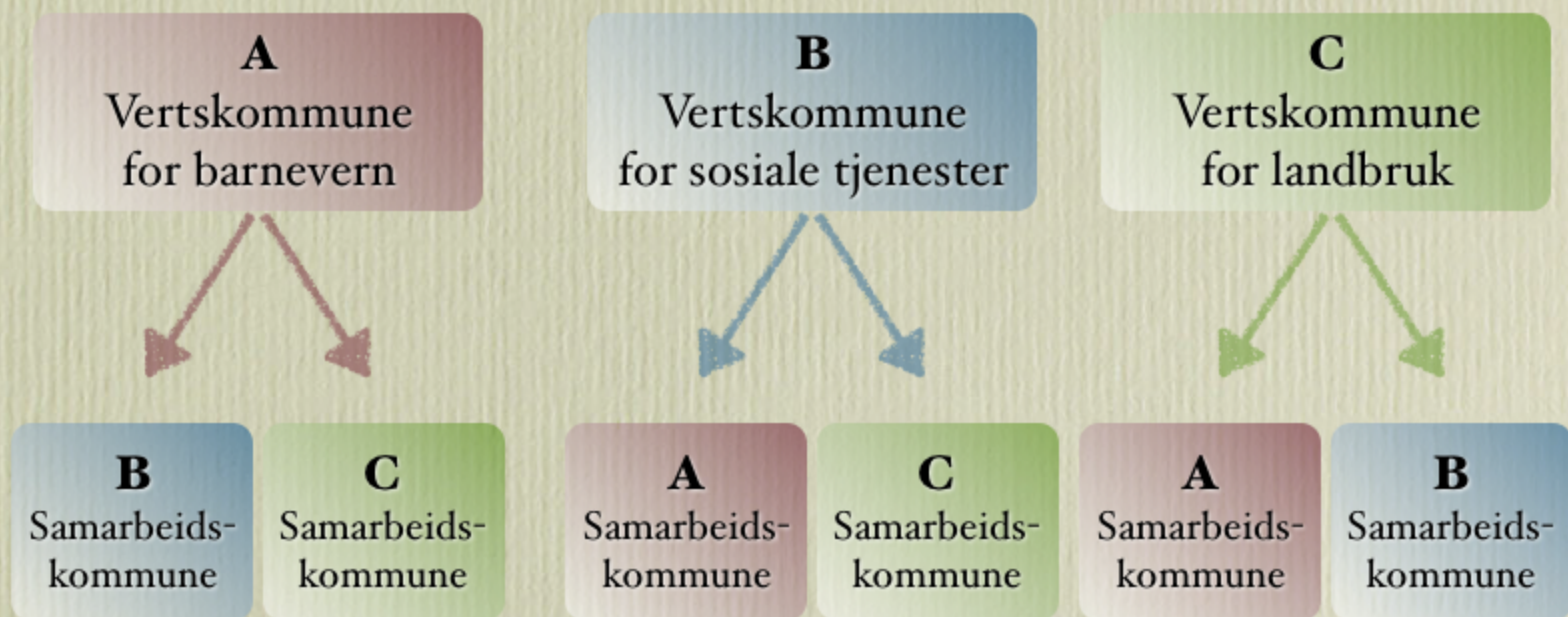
A
Vertskommune for barnevern

B
Vertskommune for sosiale tjenester

C
Vertskommune for landbruk

B
Samarbeids-kommune

C
Samarbeids-kommune

A
Samarbeids-kommune

C
Samarbeids-kommune

A
Samarbeids-kommune

B
Samarbeids-kommune